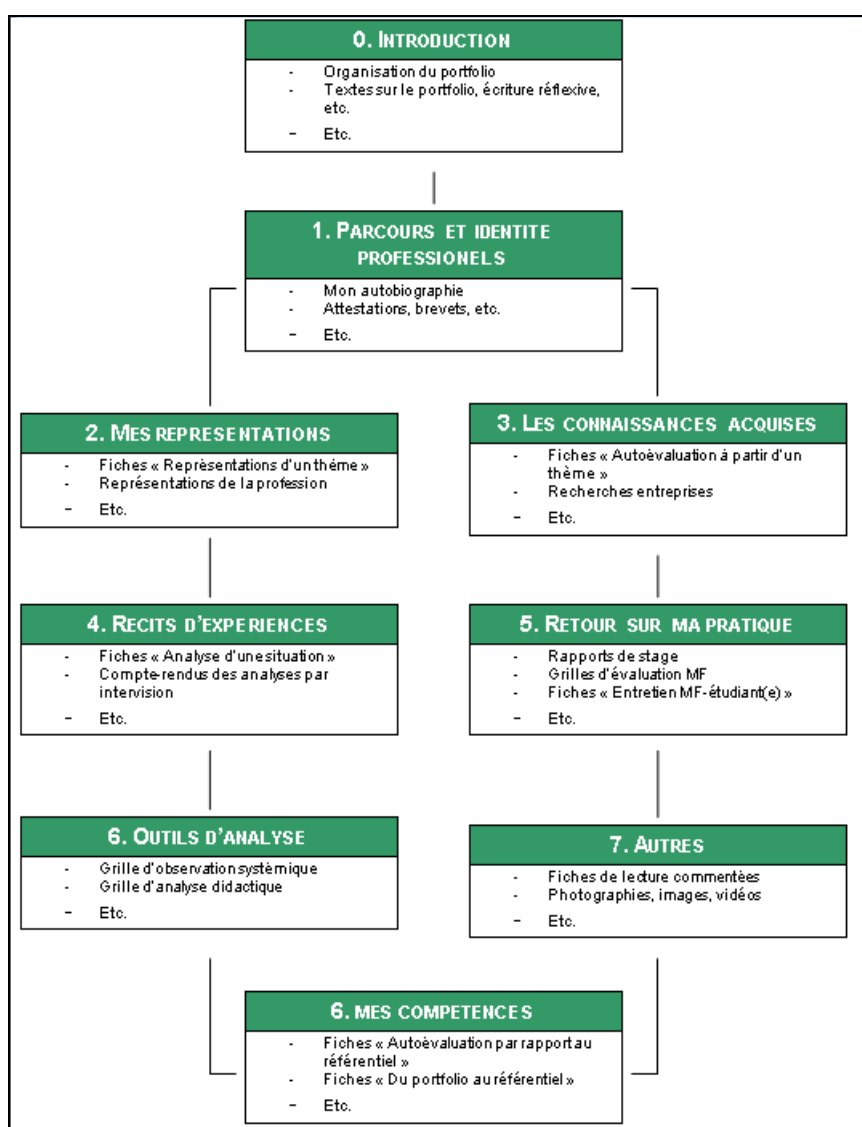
0. INTRODUCTION

- Organisation du portfolio
- Textes sur le portfolio, écriture réflexive, etc.
- Etc.

1. PARCOURS ET IDENTITE PROFESSIONELS

- Mon autobiographie
- Attestations, brevets, etc.
- Etc.

2. MES REPRESENTATIONS

- Fiches « Représentations d'un thème »
- Représentations de la profession
- Etc.

3. LES CONNAISSANCES ACQUISES

- Fiches « Autoévaluation à partir d'un thème »
- Recherches entreprises
- Etc.

4. RECITS D'EXPERIENCES

- Fiches « Analyse d'une situation »
- Compte-rendus des analyses par intervision
- Etc.

5. RETOUR SUR MA PRATIQUE

- Rapports de stage
- Grilles d'évaluation MF
- Fiches « Entretien MF-étudiant(e) »
- Etc.

6. OUTILS D'ANALYSE

- Grille d'observation systémique
- Grille d'analyse didactique
- Etc.

7. AUTRES

- Fiches de lecture commentées
- Photographies, images, vidéos
- Etc.

6. MES COMPETENCES

- Fiches « Autoévaluation par rapport au référentiel »
- Fiches « Du portfolio au référentiel »
- Etc.